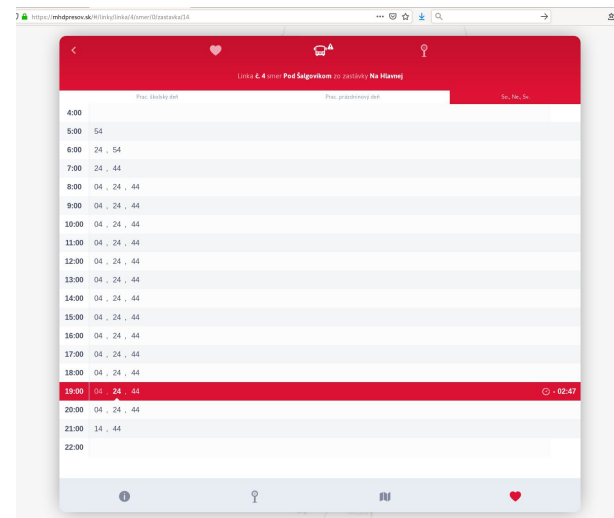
https://mhdpresov.sk/#/linky/linka/4/smer/0/zastavka/34

Linka č. 4 smer Pod Šalgovíkom zo zastávky Na Hlavnej

Prac. školský deň | Prac. prázdninový deň | So., Ne., Sv.

| | |
|---|---|
| 4:00 | |
| 5:00 | 54 |
| 6:00 | 24 , 54 |
| 7:00 | 24 , 44 |
| 8:00 | 04 , 24 , 44 |
| 9:00 | 04 , 24 , 44 |
| 10:00 | 04 , 24 , 44 |
| 11:00 | 04 , 24 , 44 |
| 12:00 | 04 , 24 , 44 |
| 13:00 | 04 , 24 , 44 |
| 14:00 | 04 , 24 , 44 |
| 15:00 | 04 , 24 , 44 |
| 16:00 | 04 , 24 , 44 |
| 17:00 | 04 , 24 , 44 |
| 18:00 | 04 , 24 , 44 |
| 19:00 | 04 , 24 , 44 - 02:47 |
| 20:00 | 04 , 24 , 44 |
| 21:00 | 14 , 44 |
| 22:00 | |